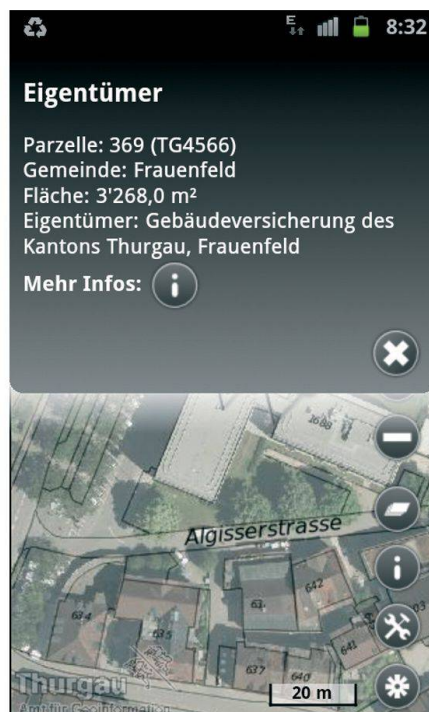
E 8:32

Eigentümer

Parzelle: 369 (TG4566)
Gemeinde: Frauenfeld
Fläche: 3'268,0 m²
Eigentümer: Gebäudeversicherung des Kantons Thurgau, Frauenfeld

Mehr Infos:

1688

Algisserstrasse

642

634

635

637

640

641

Thurgau
Amt für Geoinformation

20 m